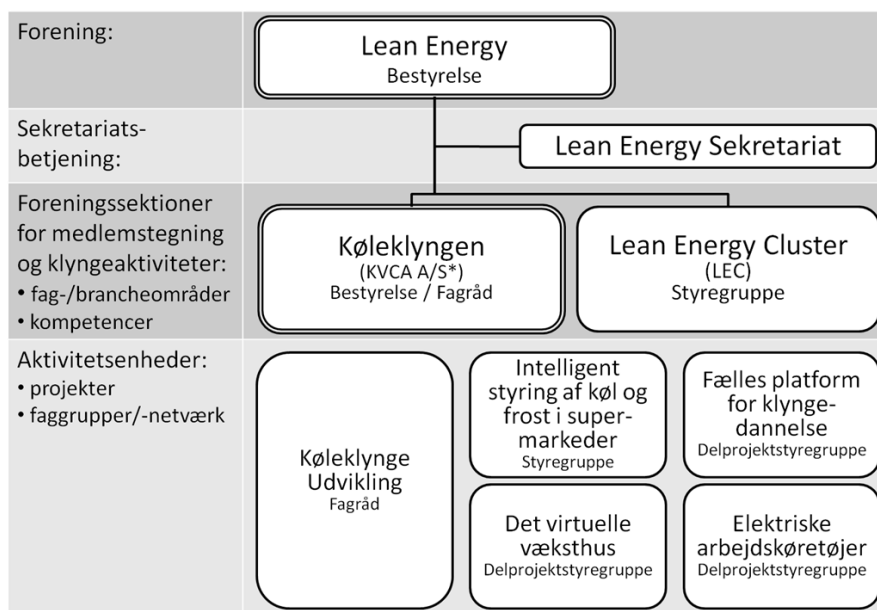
Forening:

Lean Energy
Bestyrelse

Sekretariatsbetjening:

Lean Energy Sekretariat

Foreningssektioner for medlemstegning og klyngeaktiviteter:
• fag-/brancheområder
• kompetencer

Køleklyngen
(KVCA A/S*)
Bestyrelse / Fagråd

Lean Energy Cluster
(LEC)
Styregruppe

Aktivitetsenheder:
• projekter
• faggrupper/-netværk

Køleklynge Udvikling
Fagråd

Intelligent styring af køl og frost i supermarkeder
Styregruppe

Fælles platform for klyngedannelse
Delprojektstyregruppe

Det virtuelle væksthus
Delprojektstyregruppe

Elektriske arbejdskøretøjer
Delprojektstyregruppe